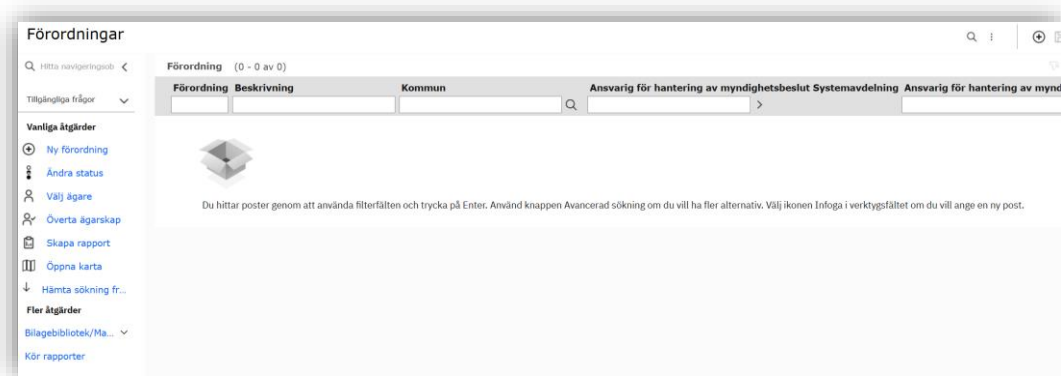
Förordningar

Hitta navigeringsob

Tillgängliga frågor

Vanliga åtgärder

Ny förordning

Ändra status

Välj ägare

Överta ägarskap

Skapa rapport

Öppna karta

Hämta sökning fr...

Fler åtgärder

Bilagebibliotek/Ma...

Kör rapporter

Förordning (0 - 0 av 0)

| Förordning | Beskrivning | Kommun | Ansvarig för hantering av myndighetsbeslut Systemavdelning | Ansvarig för hantering av mynd |
|---|---|---|---|---|

Du hittar poster genom att använda filterfälten och trycka på Enter. Använd knappen Avancerad sökning om du vill ha fler alternativ. Välj ikonen Infoga i verktygsfältet om du vill ange en ny post.